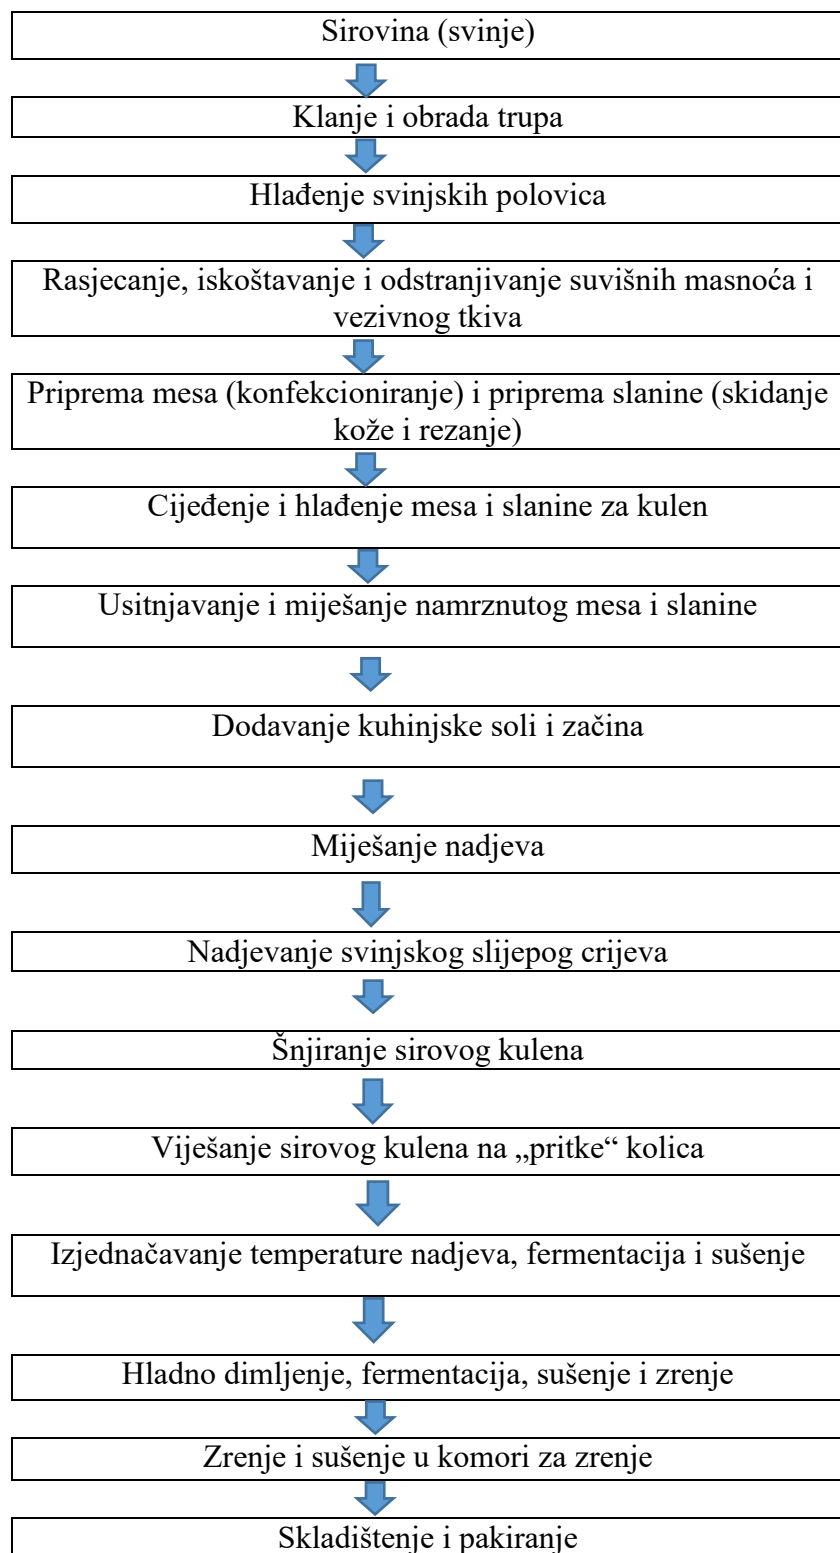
Sirovina (svinje)

Klanje i obrada trupa

Hlađenje svinjskih polovica

Rasjecanje, iskoštavanje i odstranjivanje suvišnih masnoća i vezivnog tkiva

Priprema mesa (konfekcioniranje) i priprema slanine (skidanje kože i rezanje)

Cijeđenje i hlađenje mesa i slanine za kulen

Usitnjavanje i miješanje namrznutog mesa i slanine

Dodavanje kuhinjske soli i začina

Miješanje nadjeva

Nadjevanje svinjskog slijepog crijeva

Šnjiranje sirovog kulena

Viješanje sirovog kulena na „pritke“ kolica

Izjednačavanje temperature nadjeva, fermentacija i sušenje

Hladno dimljenje, fermentacija, sušenje i zrenje

Zrenje i sušenje u komori za zrenje

Skladištenje i pakiranje